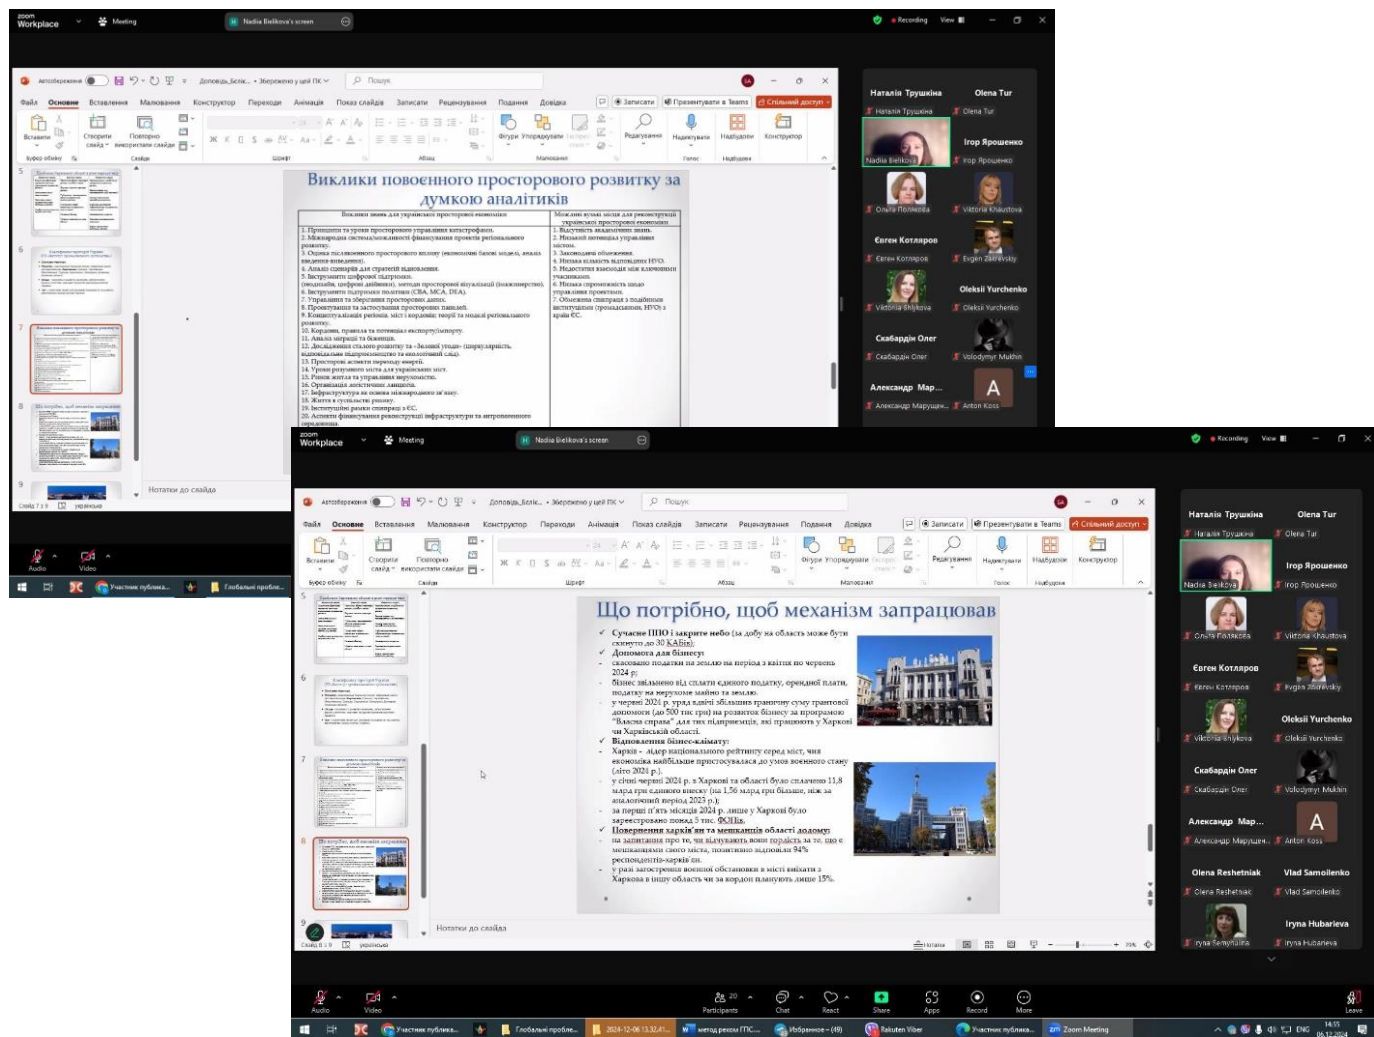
zoom Workplace Meeting Nadia Bielikova's screen Recording View

Автозбереження Доповідь_Беліх... • Збережено у цей ПК Пошук

Файл Основне Вставлення Малювання Конструктор Переходи Анімація Показ слайдів Записати Рецензування Подання Довідка Записати Презентувати в Teams Спільний доступ

Вставити Створити слайд Повторно використати слайди Фігури Упорядкувати Редагування Надиктувати Надбудови Конструктор
Буфер обміну Слайди Шрифт Абзац Малювання Голос Надбудови

Виклики повоєнного просторового розвитку за думкою аналітиків

| Виклики знань для української просторової економіки | Можливі вузькі місця для реконструкції української просторової економіки |
|---|---|
| 1. Принципи та рівня просторового управління катастрофою. 2. Міжнародна система/можливості фінансування проектів регіонального розвитку. 3. Оцінка післявоєнного просторового впливу (економічні бізові модель, аналіз введення-виведення). 4. Аналіз сценаріїв для стратегії відновлення. 5. Інструменти цифрової підтримки. 6. Інструменти підтримки політики (CBA, MCA, DEA). 7. Управління та зберігання просторових даних. 8. Проектування та застосування просторових панелей. 9. Концептуалізація регіона. 10. Кордони, правила та потенціал експорту/імпорту. 11. Аналіз міграції та біженців. 12. Дослідження сталого розвитку та «Зеленої угоди». 13. Просторові аспекти переходу енергії. 14. Уроки розумного міста для українських міст. 15. Ринок житла та управління нерухомістю. 16. Організація логістичних ланцюгів. 17. Інфраструктура за основа міжнародного зв'язку. 18. Життя в суспільстві ризику. 19. Інституційні рамки співпраці з ЄС. 20. Аспекти фінансування реконструкції інфраструктури та антропогенного середовища. | 1. Відсутність академічних знань. 2. Низький потенціал управління містом. 3. Законодавчі обмеження. 4. Низька відвість відповідних НУО. 5. Недостатня взаємодія між ключовими учасниками. 6. Низька спроможність щодо управління проектами. 7. Обмежена співпраця з подібними інституціями (громадськими, НУО) з країн ЄС. |

Нотатки до слайда
Слайд 7 з 9 українська

Audio Video

Наталія Трушкіна Olena Tur Nadiia Bielikova Ігор Ярошенко Ольга Полякова Viktoria Khaustova Євген Котляров Evgen Zavrevskiy Viktoriia Shlykova Oleksii Yurchenko Скабардін Олег Volodymyr Mukhin Александр Мар... Антон Koss

Що потрібно, щоб механізм запрацював

✓ Сучасне ППО і закрите небо (за добу на область може бути скинуто до 30 КАБів);
✓ Допомога для бізнесу:
- скасовано податки на землю на період з квітня по червень 2024 р;
- бізнес звільнено від сплати єдиного податку, орендної плати, податку на нерухоме майно та землю.
- у червні 2021 р. уряд удвічі збільшив граничну суму грантової допомоги (до 500 тис грн) на розвиток бізнесу за програмою "Власна справа" для тих підприємців, які працюють у Харківській області.
✓ Відновлення бізнес-клімату:
- Харків - лідер національного рейтингу серед міст, чия економіка найбільше пристосувалася до умов воєнного стану (літо 2024 р.).
- у січні-червні 2024 р. з Харкові та області було сплачено 11,8 млрд грн єдиного внеску (на 1,56 млрд грн більше, ніж за аналогічний період 2023 р.);
- за перші п'ять місяців 2024 р. лише у Харкові було зареєстровано понад 5 тис. ФОПів.
✓ Повернення харків'ян та мешканців області додому:
- на запитання про те, чи відчувають вони гордість за те, що є мешканцями свого міста, позитивно відповіла 94% респондентів-харків'ян.
- у разі загострення воєнної обстановки в місті виїхати з Харкова в іншу область чи за кордон планують лише 15%.

Нотатки до слайда
Слайд 8 з 9 українська
Нотатки 79%

Olena Reshetniak Vlad Samoilenko Iryna Semyrnalina Iryna Hubarieva

Audio Video Participants 20 Chat React Share Apps Record More Leave

Учасник публіка... Глобальні пробле... 2024-12-06 13.32.41... метод резом ПТС... Избранное - (49) Rakuten Viber Учасник публіка... Zoom Meeting ENG 14:55 06.12.2024